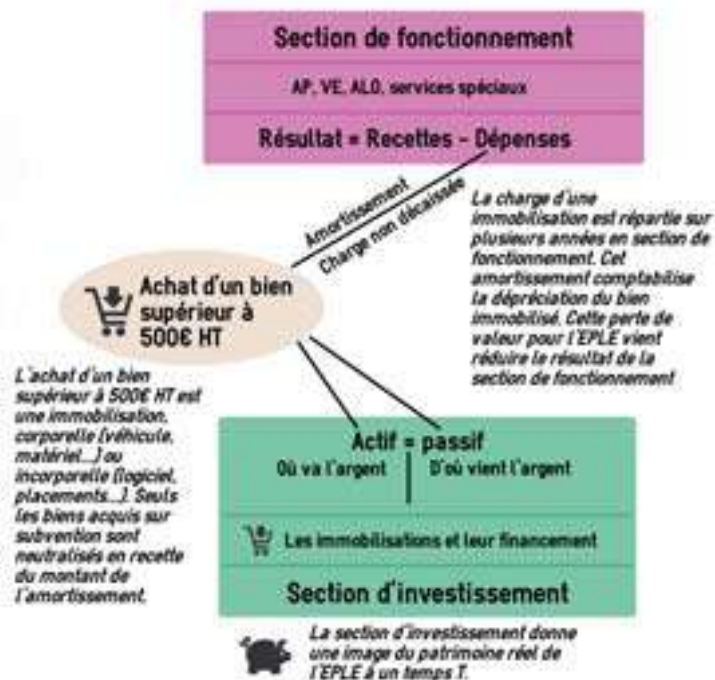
Section de fonctionnement

AP, VE, ALO, services spéciaux

Résultat = Recettes – Dépenses

Amortissement

Charge non décaissée

La charge d'une immobilisation est répartie sur plusieurs années en section de fonctionnement. Cet amortissement comptabilise la dépréciation du bien immobilisé. Cette perte de valeur pour l'EPLE vient réduire le résultat de la section de fonctionnement

Achat d'un bien supérieur à 500€ HT

L'achat d'un bien supérieur à 500€ HT est une immobilisation, corporelle (véhicule, matériel...) ou incorporelle (logiciel, placements...). Seuls les biens acquis sur subvention sont neutralisés en recette du montant de l'amortissement.

Actif = passif

Où va l'argent | D'où vient l'argent

Les immobilisations et leur financement

Section d'investissement

La section d'investissement donne une image du patrimoine réel de l'EPLE à un temps T.